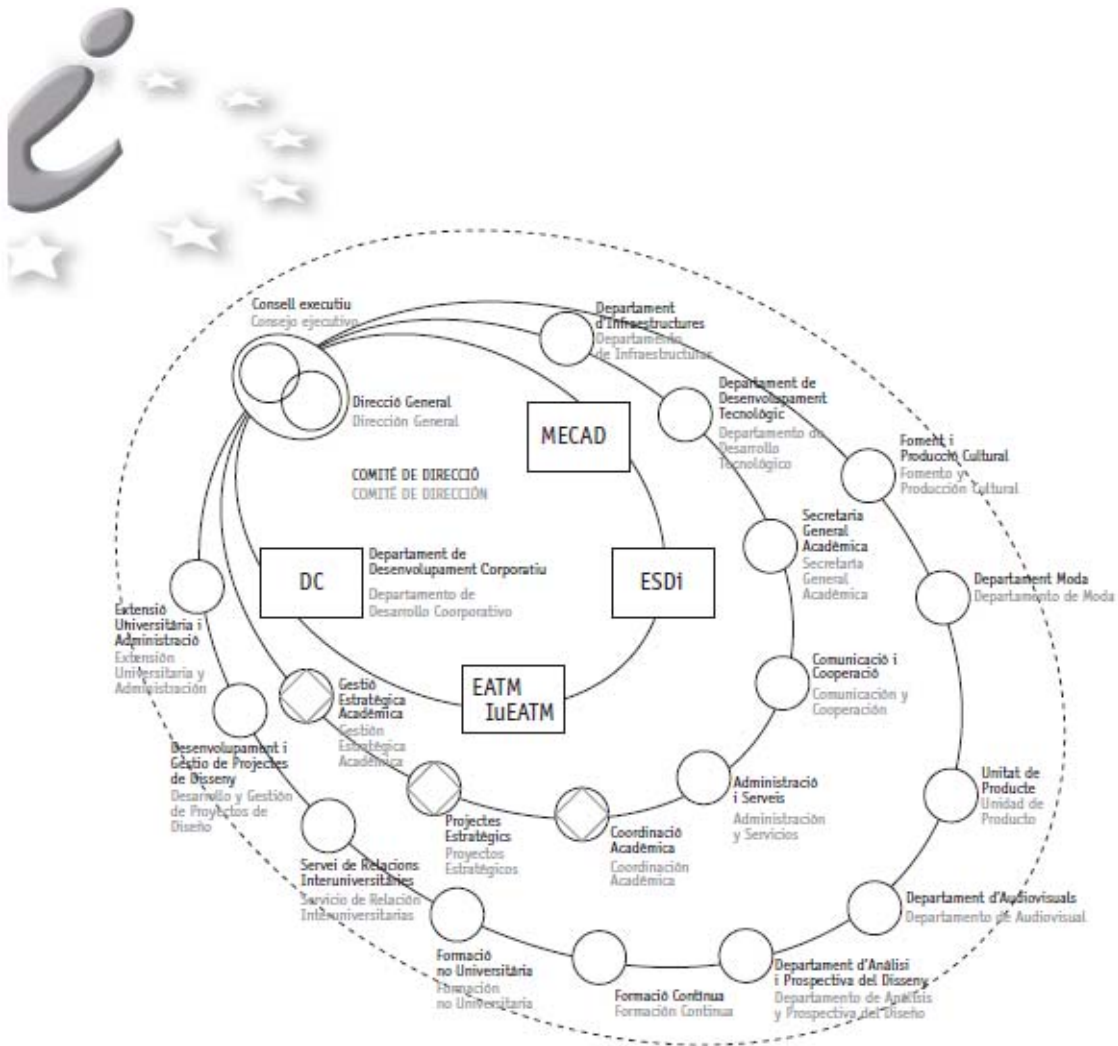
Consell executiu
Consejo ejecutivo

Direcció General
Dirección General

COMITÈ DE DIRECCIÓ
COMITÉ DE DIRECCIÓN

MECAD

DC

Departament de Desenvolupament Corporatiu
Departamento de Desarrollo Coorporativo

ESDi

EATM
IuEATM

Departament d'Infraestructures
Departamento de Infraestructuras

Departament de Desenvolupament Tecnològic
Departamento de Desarrollo Tecnológico

Foment i Producció Cultural
Fomento y Producción Cultural

Secretaria General Acadèmica
Secretaría General Académica

Departament Moda
Departamento de Moda

Comunicació i Cooperació
Comunicación y Cooperación

Administració i Serveis
Administración y Servicios

Unitat de Producte
Unidad de Producto

Departament d'Audiovisuals
Departamento de Audiovisual

Departament d'Anàlisi i Prospectiva del Disseny
Departamento de Análisis y Prospectiva del Diseño

Formació Continua
Formación Continua

Formació no Universitària
Formación no Universitaria

Coordinació Acadèmica
Coordinación Académica

Projectes Estratègics
Proyectos Estratégicos

Gestió Estratègica Acadèmica
Gestión Estratégica Académica

Extensió Universitària i Administració
Extensión Universitaria y Administración

Desenvolupament i Gestió de Projectes de Disseny
Desarrollo y Gestión de Proyectos de Diseño

Servei de Relacions Interuniversitàries
Servicio de Relación Interuniversitarias